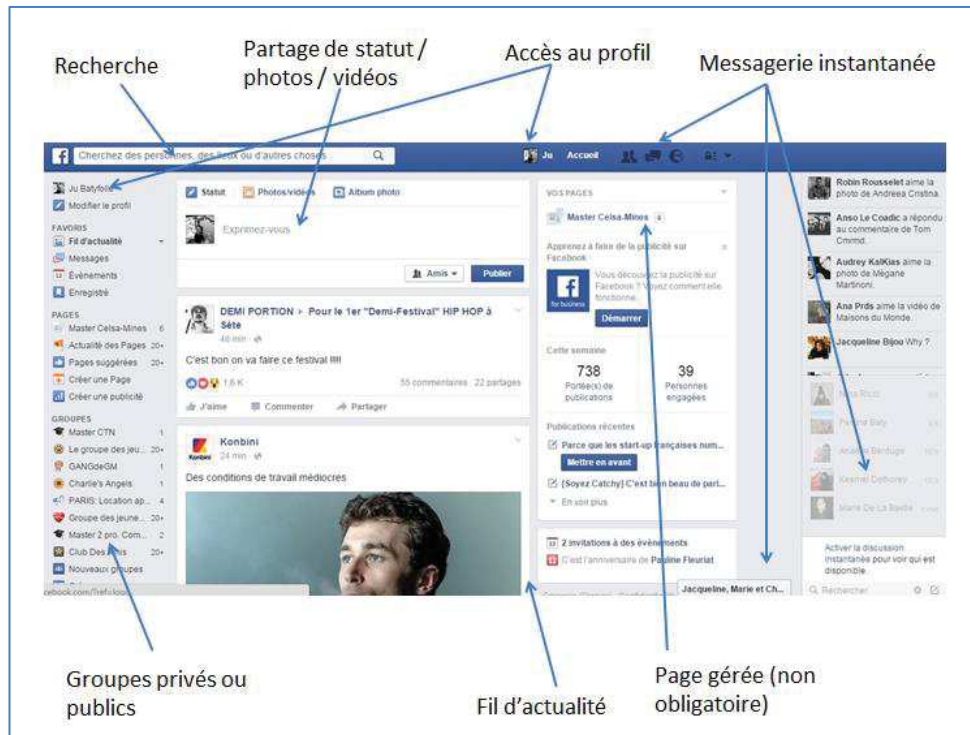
Recherche

Partage de statut / photos / vidéos

Accès au profil

Messagerie instantanée

Cherchez des personnes, des lieux ou d'autres choses

Ju Accueil

Ju Batyfolle
Modifier le profil

FAVORIS
Fil d'actualité
Messages
Évènements
Enregistré

PAGES
Master Celsa-Mines 6
Actualité des Pages 20+
Pages suggérées 20+
Créer une Page
Créer une publicité

GROUPES
Master CTN 1
Le groupe des jeu... 20+
GANGdeGM 1
Charlie's Angels 1
PARIS: Location ap... 4
Groupe des jeune... 20+
Master 2 pro. Com... 2
Club Des Amis 20+
Nouveaux groupes

cebook.com/?ref=logo

Statut Photos/vidéo Album photo

Exprimez-vous

Amis Publier

DEMI PORTION > Pour le 1er "Demi-Festival" HIP HOP à Sète
46 min

C'est bon on va faire ce festival !!!!

1,6 K 55 commentaires 22 partages

J'aime Commenter Partager

Konbini
24 min

Des conditions de travail médiocres

VOS PAGES

Master Celsa-Mines 6

Apprenez à faire de la publicité sur Facebook

for business

Vous découvrez la publicité sur Facebook ? Voyez comment elle fonctionne.

Démarrer

Cette semaine

738 Portée(s) de publications

39 Personnes engagées

Publications récentes

Parce que les start-up françaises num...

Mettre en avant

[Soyez Catchy] C'est bien beau de parl...

En voir plus

2 invitations à des évènements

C'est l'anniversaire de Pauline Fleuriat

Robin Rousselet aime la photo de Andreea Cristina.

Anso Le Coadic a répondu au commentaire de Tom Cmmd.

Audrey KalKias aime la photo de Mégane Martinoni.

Ana Prds aime la vidéo de Maisons du Monde.

Jacqueline Bijou Why ?

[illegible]
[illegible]
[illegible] Berdugo
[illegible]
Marie De La Bastie

Activer la discussion instantanée pour voir qui est disponible.

Rechercher

Jacqueline, Marie et Ch...

Groupes privés ou publics

Fil d'actualité

Page gérée (non obligatoire)